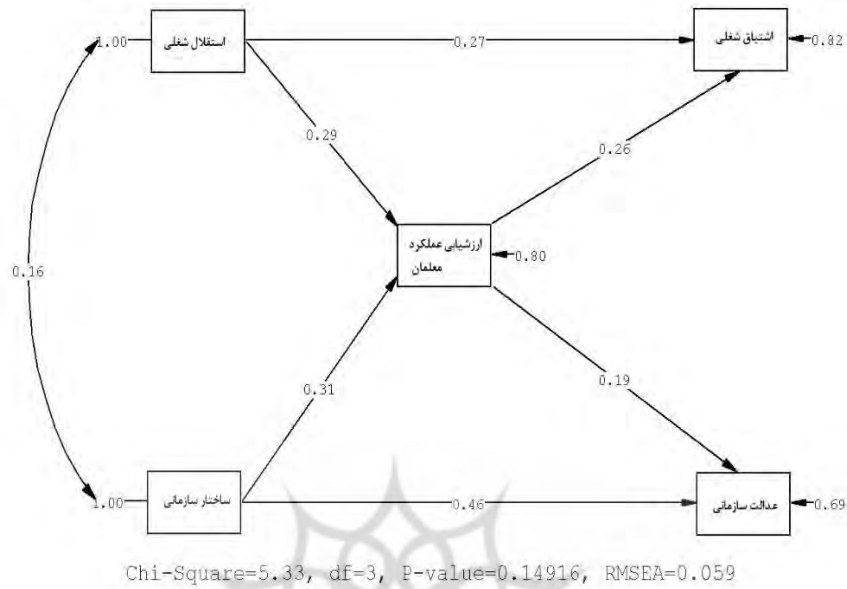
1.00 استقلال شغلی

0.27

اشتیاق شغلی 0.82

0.29

0.26

0.16

ارزشیابی عملکرد معلمان 0.80

0.31

0.19

1.00 ساختار سازمانی

0.46

عدالت سازمانی 0.69

Chi-Square=5.33, df=3, P-value=0.14916, RMSEA=0.059